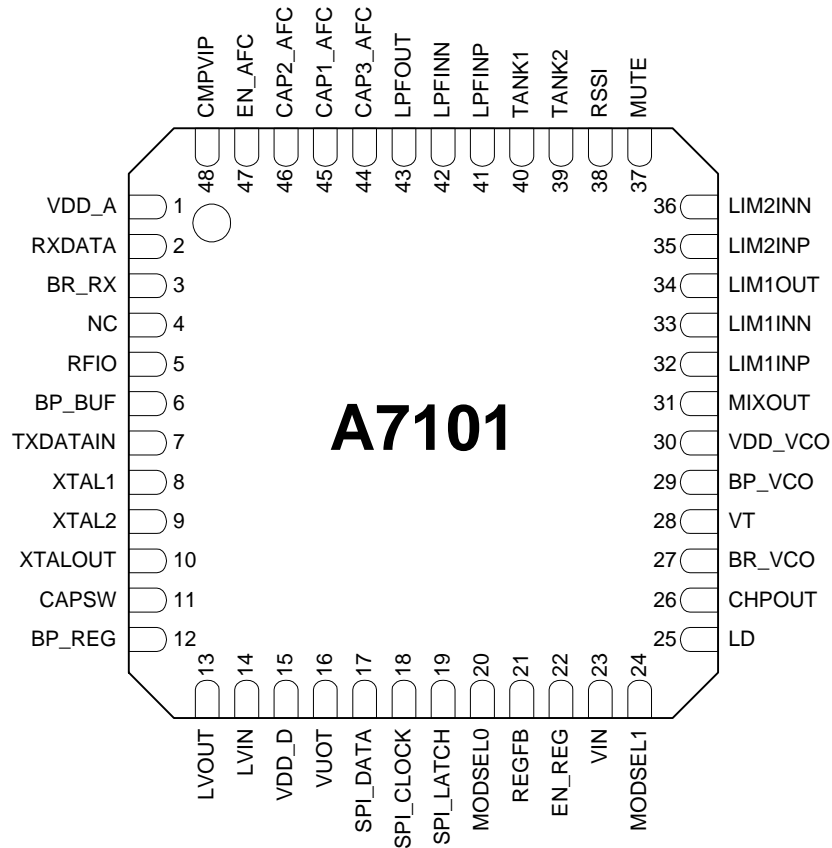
CMPVIP
EN_AFC
CAP2_AFC
CAP1_AFC
CAP3_AFC
LPFOUT
LPFINN
LPFINP
TANK1
TANK2
RSSI
MUTE

48
47
46
45
44
43
42
41
40
39
38
37

VDD_A 1
RXDATA 2
BR_RX 3
NC 4
RFIO 5
BP_BUF 6
TXDATAIN 7
XTAL1 8
XTAL2 9
XTALOUT 10
CAPSW 11
BP_REG 12

A7101

36 LIM2INN
35 LIM2INP
34 LIM1OUT
33 LIM1INN
32 LIM1INP
31 MIXOUT
30 VDD_VCO
29 BP_VCO
28 VT
27 BR_VCO
26 CHPOUT
25 LD

13
14
15
16
17
18
19
20
21
22
23
24

LVOUT
LVIN
VDD_D
VUOT
SPI_DATA
SPI_CLOCK
SPI_LATCH
MODSEL0
REGFB
EN_REG
VIN
MODSEL1